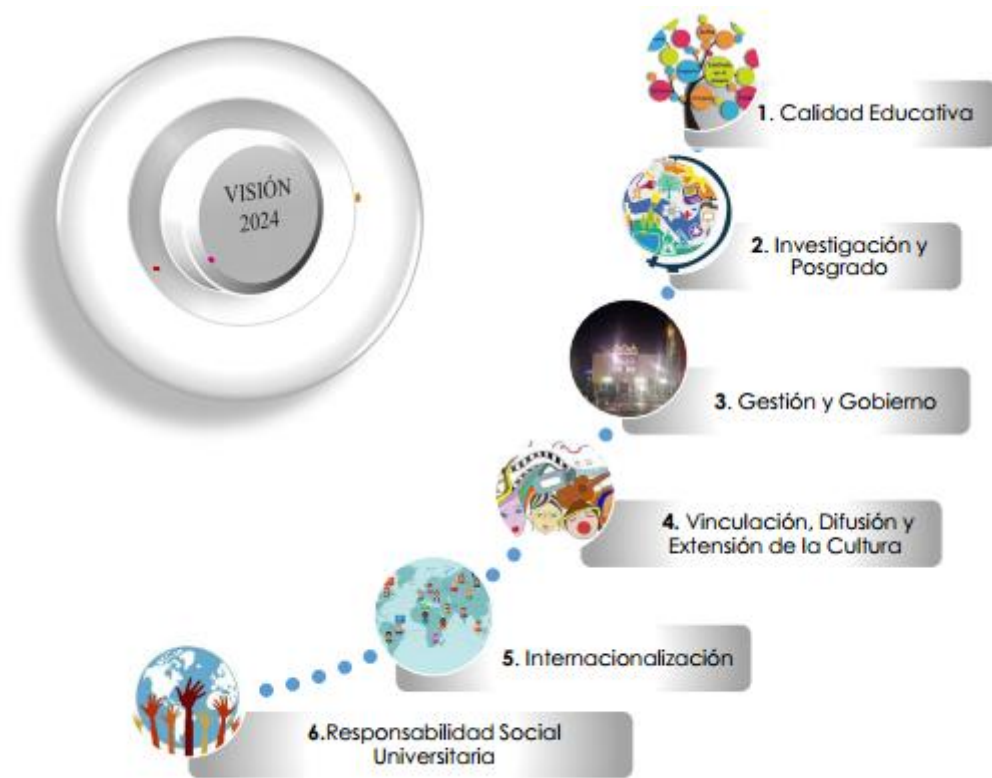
VISIÓN 2024

1. Calidad Educativa

2. Investigación y Posgrado

3. Gestión y Gobierno

4. Vinculación, Difusión y Extensión de la Cultura

5. Internacionalización

6.Responsabilidad Social Universitaria